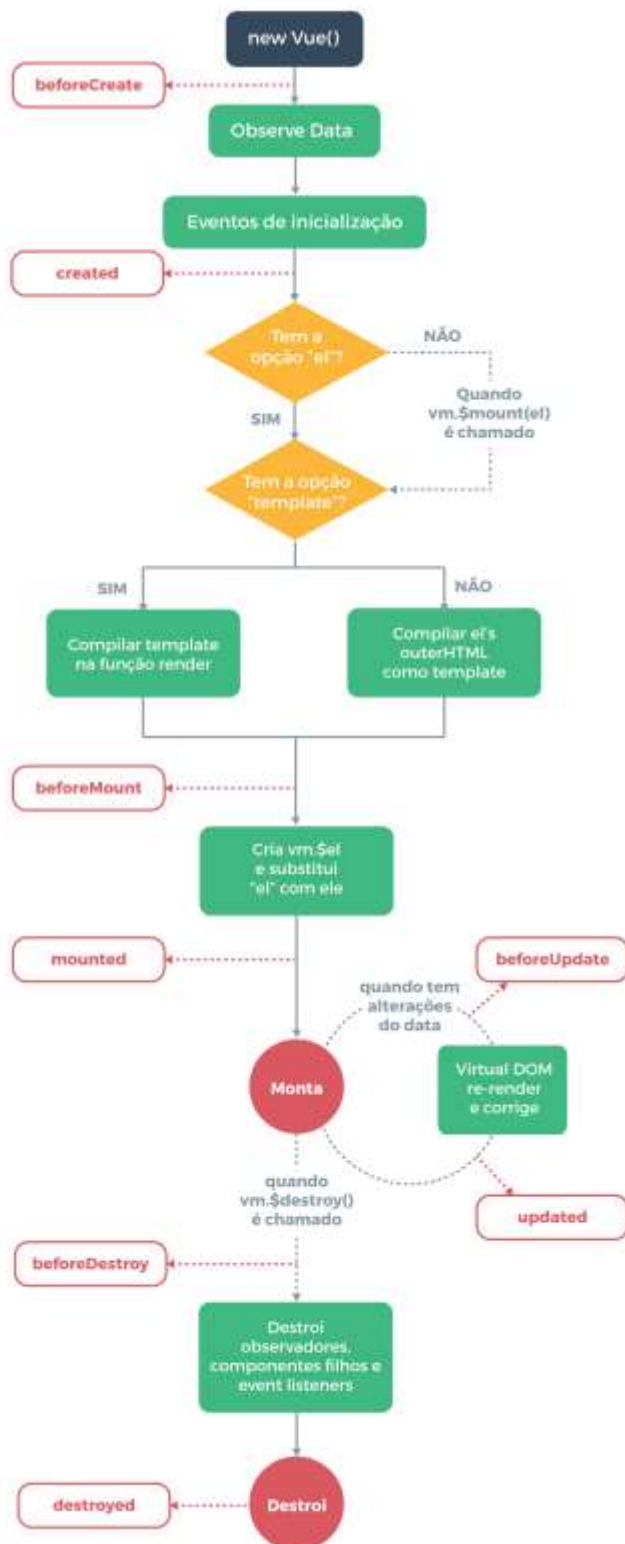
new Vue()

beforeCreate

Observe Data

Eventos de inicialização

created

Tem a opção "el"?

NÃO

Quando vm.$mount(el) é chamado

SIM

Tem a opção "template"?

SIM

NÃO

Compilar template na função render

Compilar el's outerHTML como template

beforeMount

Cria vm.$el e substitui "el" com ele

mounted

beforeUpdate

quando tem alterações do data

Monta

Virtual DOM re-render e corrige

quando vm.$destroy() é chamado

updated

beforeDestroy

Destroi observadores, componentes filhos e event listeners

destroyed

Destroi